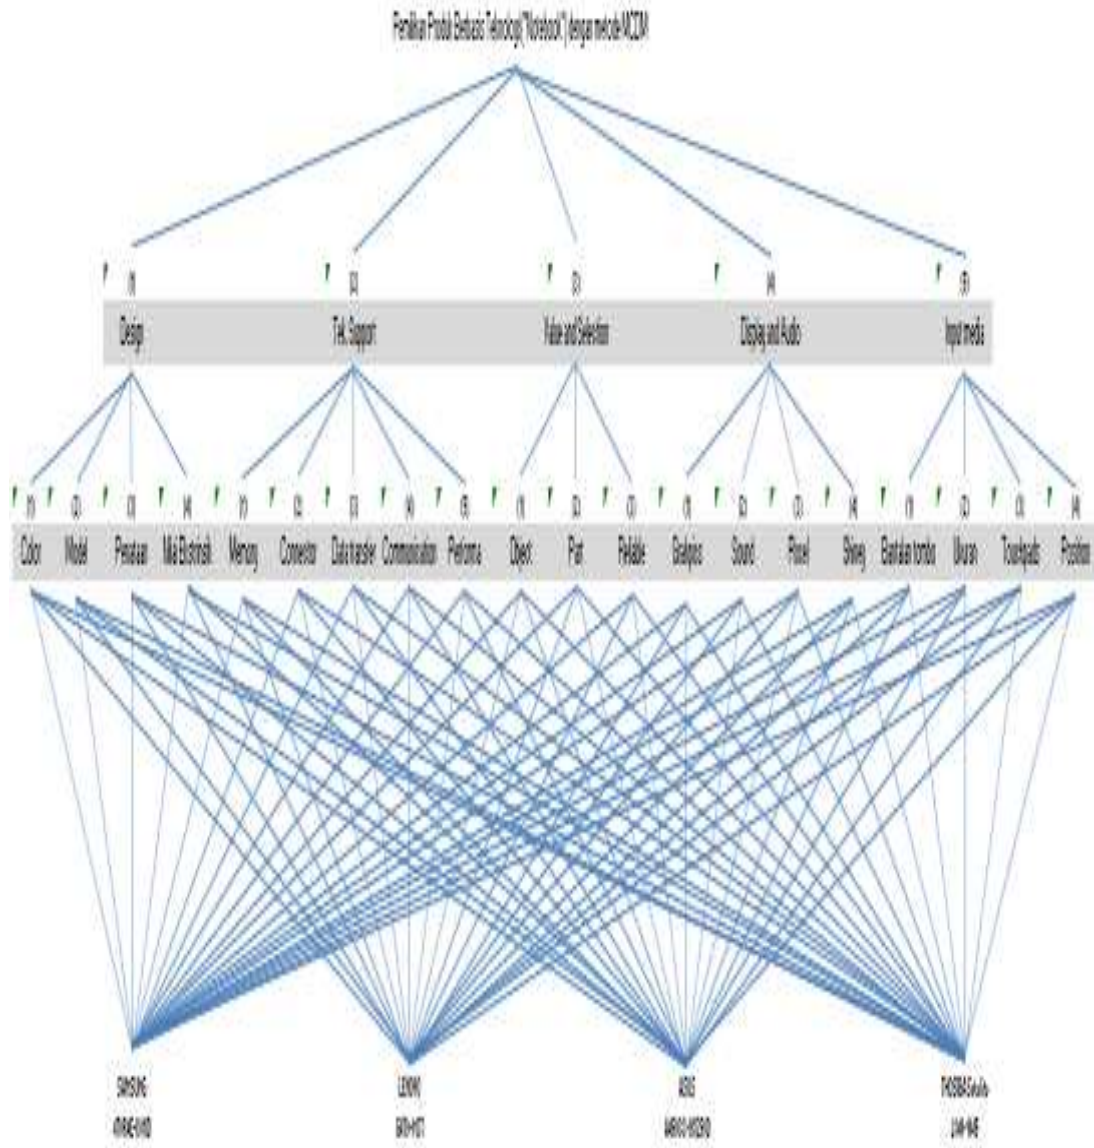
Penilaian Produk Berbasis Teknologi ("Notebook") dengan metode MCDM

(1) Design

(2) Tek. Support

(3) Value and Selection

(4) Display and Audio

(5) Input media

(1) Color

(2) Model

(3) Prestasi

(4) Mk Elektronik

(1) Memory

(2) Conector

(3) Data transfer

(4) Communication

(5) Performa

(1) Objek

(2) Plat

(3) Reliable

(1) Grafis

(2) Sound

(3) Pixel

(4) Bitrey

(1) Bantuan tombol

(2) Ukuran

(3) Touchpads

(4) Position

SAMSUNG
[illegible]

LENOVO
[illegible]

ASUS
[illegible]

TOSHIBA Satellite
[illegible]